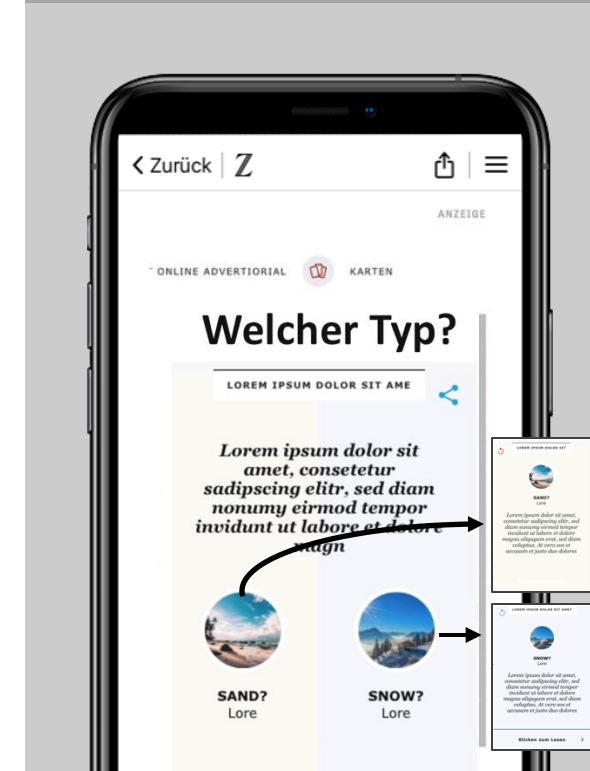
< Zurück | Z

ANZEIGE

ONLINE ADVERTIORIAL KARTEN

Welcher Typ?

LOREM IPSUM DOLOR SIT AME

Lorem ipsum dolor sit amet, consetetur sadipscing elitr, sed diam nonumy eirmod tempor invidunt ut labore et dolore magn

SAND?
Lore

SNOW?
Lore

LOREM IPSUM DOLOR SIT

SAND?
Lore

Lorem ipsum dolor sit amet, consetetur sadipscing elitr, sed diam nonumy eirmod tempor invidunt ut labore et dolore magna aliquyam erat, sed diam voluptua. At vero eos et accusam et justo duo dolores

LOREM IPSUM DOLOR SIT AMET

SNOW?
Lore

Lorem ipsum dolor sit amet, consetetur sadipscing elitr, sed diam nonumy eirmod tempor invidunt ut labore et dolore magna aliquyam erat, sed diam voluptua. At vero eos et accusam et justo duo dolores

Klicken zum Lesen >